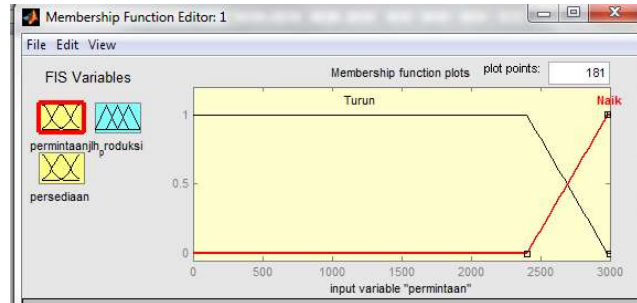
Membership Function Editor: 1

File Edit View

FIS Variables

permintaan

jlh_produksi

persediaan

Membership function plots

plot points:

181

Turun

Naik

1

0.5

0

0

500

1000

1500

2000

2500

3000

input variable "permintaan"